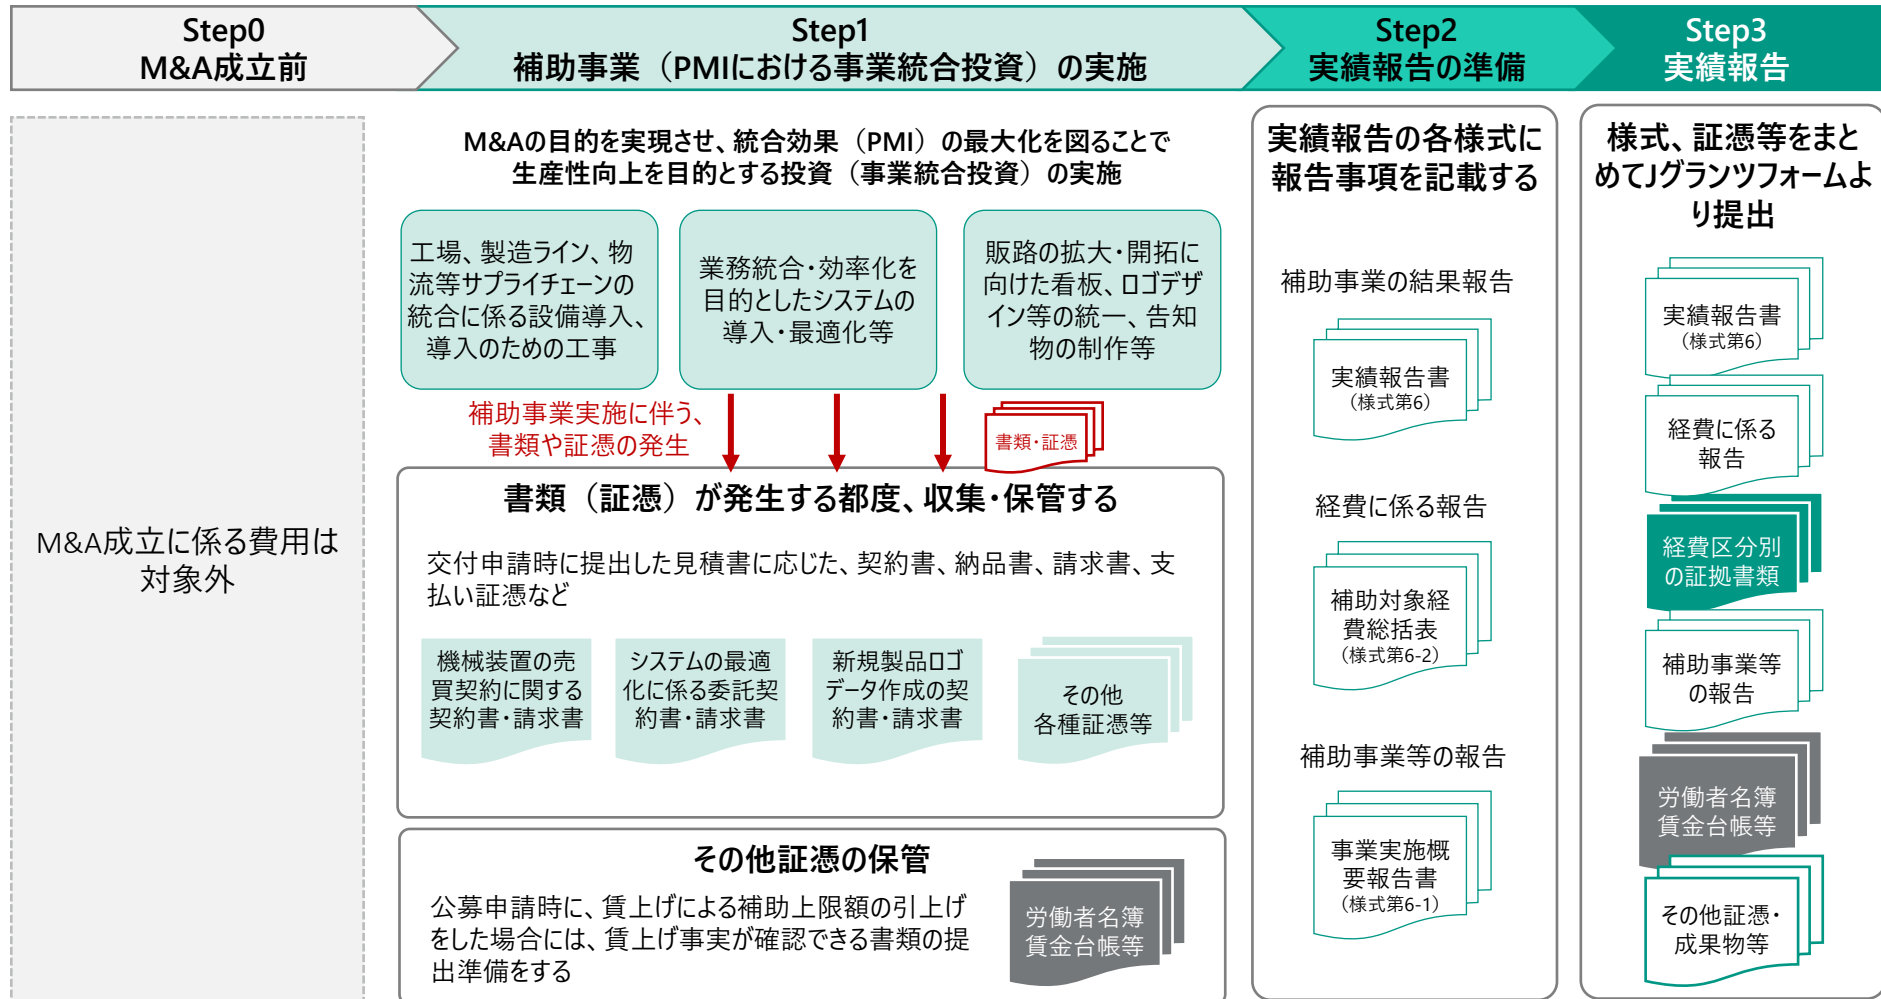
Step0
M&A成立前

Step1
補助事業（PMIにおける事業統合投資）の実施

Step2
実績報告の準備

Step3
実績報告

M&A成立に係る費用は対象外

M&Aの目的を実現させ、統合効果（PMI）の最大化を図ることで生産性向上を目的とする投資（事業統合投資）の実施

工場、製造ライン、物流等サプライチェーンの統合に係る設備導入、導入のための工事

業務統合・効率化を目的としたシステムの導入・最適化等

販路の拡大・開拓に向けた看板、ロゴデザイン等の統一、告知物の制作等

補助事業実施に伴う、書類や証憑の発生

書類・証憑

書類（証憑）が発生する都度、収集・保管する

交付申請時に提出した見積書に応じた、契約書、納品書、請求書、支払い証憑など

機械装置の売買契約に関する契約書・請求書

システムの最適化に係る委託契約書・請求書

新規製品ロゴデータ作成の契約書・請求書

その他各種証憑等

その他証憑の保管

公募申請時に、賃上げによる補助上限額の引上げをした場合には、賃上げ事実が確認できる書類の提出準備をする

労働者名簿賃金台帳等

実績報告の各様式に報告事項を記載する

補助事業の結果報告

実績報告書（様式第6）

経費に係る報告

補助対象経費総括表（様式第6-2）

補助事業等の報告

事業実施概要報告書（様式第6-1）

様式、証憑等をまとめてJグランツフォームより提出

実績報告書（様式第6）

経費に係る報告

経費区分別の証拠書類

補助事業等の報告

労働者名簿賃金台帳等

その他証憑・成果物等